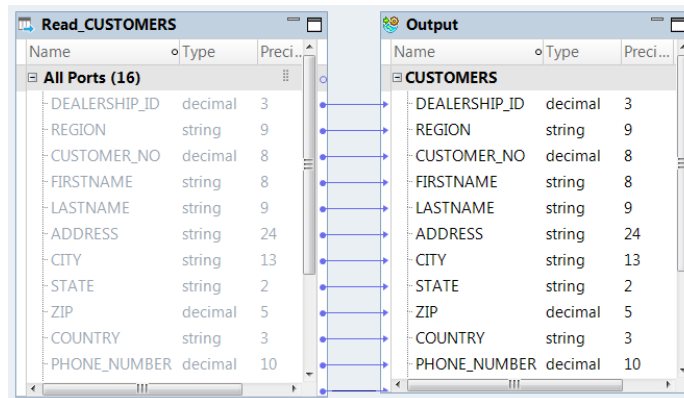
Read_CUSTOMERS

| Name | Type | Preci... |
|---|---|---|
| All Ports (16) | | |
| DEALERSHIP_ID | decimal | 3 |
| REGION | string | 9 |
| CUSTOMER_NO | decimal | 8 |
| FIRSTNAME | string | 8 |
| LASTNAME | string | 9 |
| ADDRESS | string | 24 |
| CITY | string | 13 |
| STATE | string | 2 |
| ZIP | decimal | 5 |
| COUNTRY | string | 3 |
| PHONE_NUMBER | decimal | 10 |

Output

| Name | Type | Preci... |
|---|---|---|
| CUSTOMERS | | |
| DEALERSHIP_ID | decimal | 3 |
| REGION | string | 9 |
| CUSTOMER_NO | decimal | 8 |
| FIRSTNAME | string | 8 |
| LASTNAME | string | 9 |
| ADDRESS | string | 24 |
| CITY | string | 13 |
| STATE | string | 2 |
| ZIP | decimal | 5 |
| COUNTRY | string | 3 |
| PHONE_NUMBER | decimal | 10 |